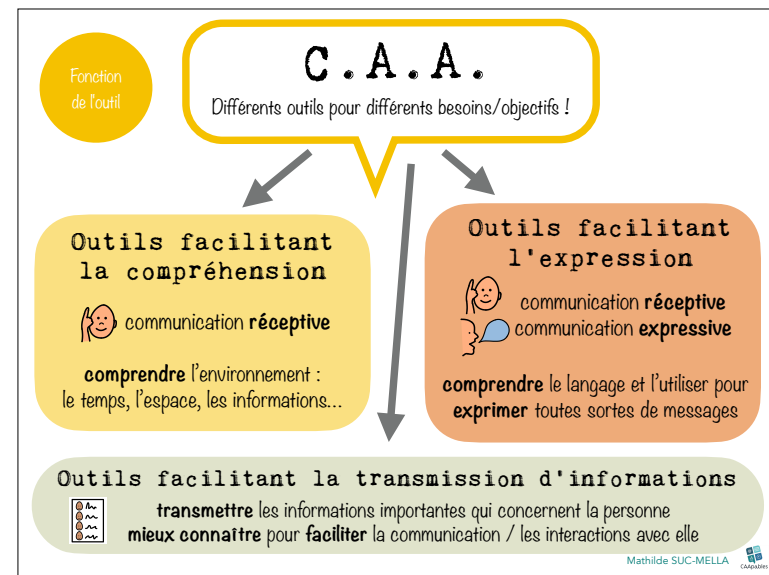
Fonction de l'outil

C.A.A.

Différents outils pour différents besoins/objectifs !

Outils facilitant la compréhension

communication **réceptive**

**comprendre** l'environnement : le temps, l'espace, les informations...

Outils facilitant l'expression

communication **réceptive**
communication **expressive**

**comprendre** le langage et l'utiliser pour **exprimer** toutes sortes de messages

Outils facilitant la transmission d'informations

**transmettre** les informations importantes qui concernent la personne
**mieux connaître** pour **faciliter** la communication / les interactions avec elle

Mathilde SUC-MELLA

CAApables